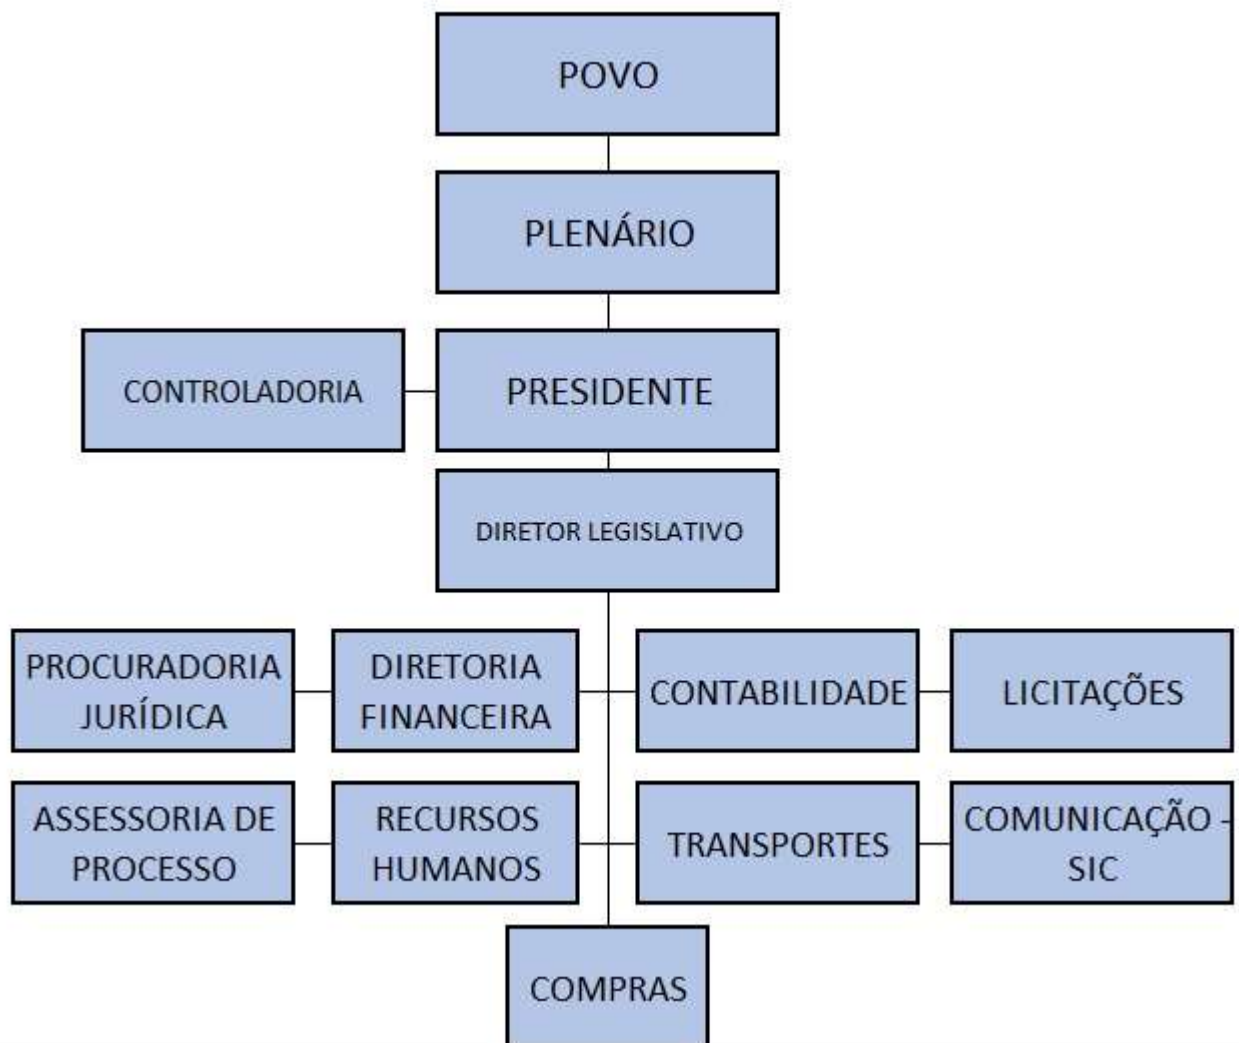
POVO

PLENÁRIO

CONTROLADORIA

PRESIDENTE

DIRETOR LEGISLATIVO

PROCURADORIA JURÍDICA

DIRETORIA FINANCEIRA

CONTABILIDADE

LICITAÇÕES

ASSESSORIA DE PROCESSO

RECURSOS HUMANOS

TRANSPORTES

COMUNICAÇÃO - SIC

COMPRAS